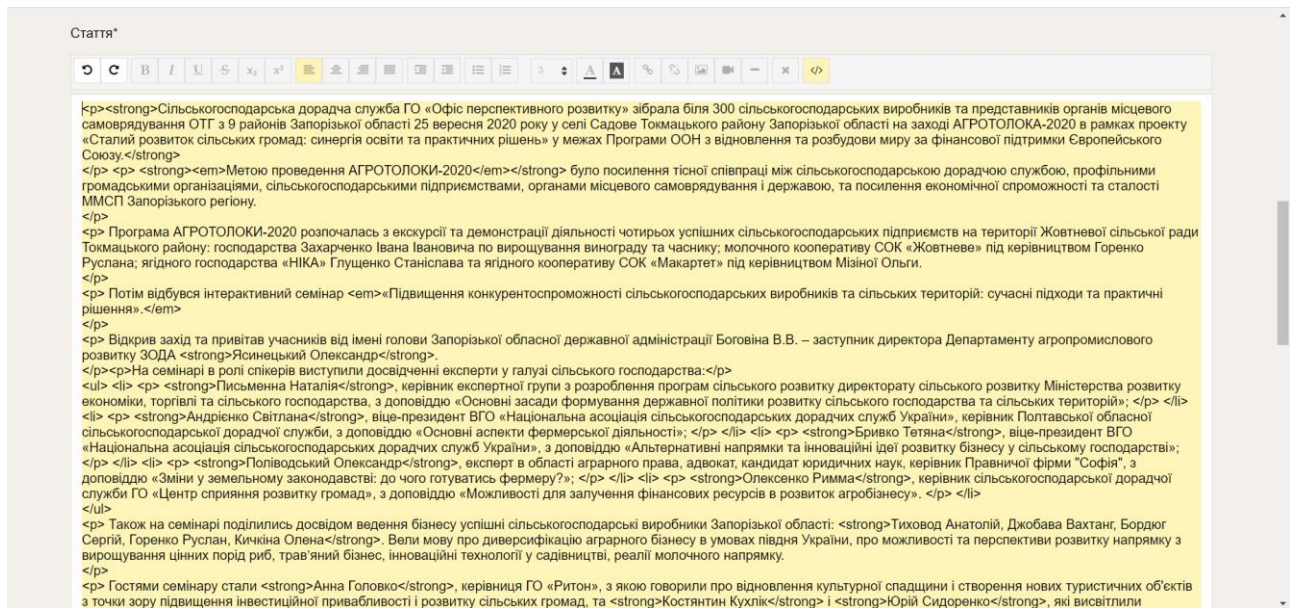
Стаття*

<p><strong>Сільськогосподарська дорадча служба ГО «Офіс перспективного розвитку» зібрала біля 300 сільськогосподарських виробників та представників органів місцевого самоврядування ОТГ з 9 районів Запорізької області 25 вересня 2020 року у селі Садове Токмацького району Запорізької області на заході АГРОТОЛОКА-2020 в рамках проекту «Сталий розвиток сільських громад: синергія освіти та практичних рішень» у межах Програми ООН з відновлення та розбудови миру за фінансової підтримки Європейського Союзу.</strong>
</p> <p> <strong><em>Метою проведення АГРОТОЛОКИ-2020</em></strong> було посилення тісної співпраці між сільськогосподарською дорадчою службою, профільними громадськими організаціями, сільськогосподарськими підприємствами, органами місцевого самоврядування і державою, та посилення економічної спроможності та сталості ММСП Запорізького регіону.
</p>
<p> Програма АГРОТОЛОКИ-2020 розпочалась з екскурсії та демонстрації діяльності чотирьох успішних сільськогосподарських підприємств на території Жовтневої сільської ради Токмацького району: господарства Захарченко Івана Івановича по вирощування винограду та часнику; молочного кооперативу СОК «Жовтневе» під керівництвом Горенко Руслана; ягідного господарства «НІКА» Глущенко Станіслава та ягідного кооперативу СОК «Макартет» під керівництвом Мізіної Ольги.
</p>
<p> Потім відбувся інтерактивний семінар <em>«Підвищення конкурентоспроможності сільськогосподарських виробників та сільських територій: сучасні підходи та практичні рішення».</em>
</p>
<p> Відкрив захід та привітав учасників від імені голови Запорізької обласної державної адміністрації Боговина В.В. – заступник директора Департаменту агропромислового розвитку ЗОДА <strong>Ясинецький Олександр</strong>.
</p><p>На семінарі в ролі спікерів виступили досвідченні експерти у галузі сільського господарства:</p>
<ul> <li> <p> <strong>Письменна Наталія</strong>, керівник експертної групи з розроблення програм сільського розвитку директорату сільського розвитку Міністерства розвитку економіки, торгівлі та сільського господарства, з доповіддю «Основні засади формування державної політики розвитку сільського господарства та сільських територій»; </p> </li> <li> <p> <strong>Андрієнко Світлана</strong>, віце-президент ВГО «Національна асоціація сільськогосподарських дорадчих служб України», керівник Полтавської обласної сільськогосподарської дорадчої служби, з доповіддю «Основні аспекти фермерської діяльності»; </p> </li> <li> <p> <strong>Бривко Тетяна</strong>, віце-президент ВГО «Національна асоціація сільськогосподарських дорадчих служб України», з доповіддю «Альтернативні напрямки та інноваційні ідеї розвитку бізнесу у сільському господарстві»; </p> </li> <li> <p> <strong>Поліводський Олександр</strong>, експерт в області аграрного права, адвокат, кандидат юридичних наук, керівник Правничої фірми "Софія", з доповіддю «Зміни у земельному законодавстві: до чого готуватись фермеру?»; </p> </li> <li> <p> <strong>Олексенко Римма</strong>, керівник сільськогосподарської дорадчої служби ГО «Центр сприяння розвитку громад», з доповіддю «Можливості для залучення фінансових ресурсів в розвиток агробізнесу». </p> </li>
</ul>
<p> Також на семінарі поділились досвідом ведення бізнесу успішні сільськогосподарські виробники Запорізької області: <strong>Тиховод Анатолій, Джобава Вахтанг, Бордюг Сергій, Горенко Руслан, Кічкіна Олена</strong>. Вели мову про диверсифікацію аграрного бізнесу в умовах півдня України, про можливості та перспективи розвитку напрямку з вирощування цінних порід риб, трав'яний бізнес, інноваційні технології у садівництві, реалії молочного напрямку.
</p>
<p> Гостями семінару стали <strong>Анна Головко</strong>, керівниця ГО «Ритон», з якою говорили про відновлення культурної спадщини і створення нових туристичних об'єктів з точки зору підвищення інвестиційної привабливості і розвитку сільських громад, та <strong>Костянтин Кухлік</strong> і <strong>Юрій Сидоренко</strong>, які висвітлили